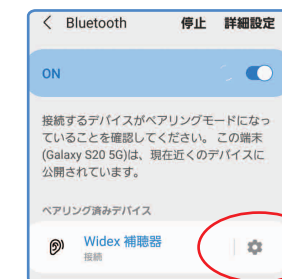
< Bluetooth 停止 詳細設定

ON

接続するデバイスがペアリングモードになっていることを確認してください。この端末(Galaxy S20 5G)は、現在近くのデバイスに公開されています。

ペアリング済みデバイス

Widex 補聴器
接続